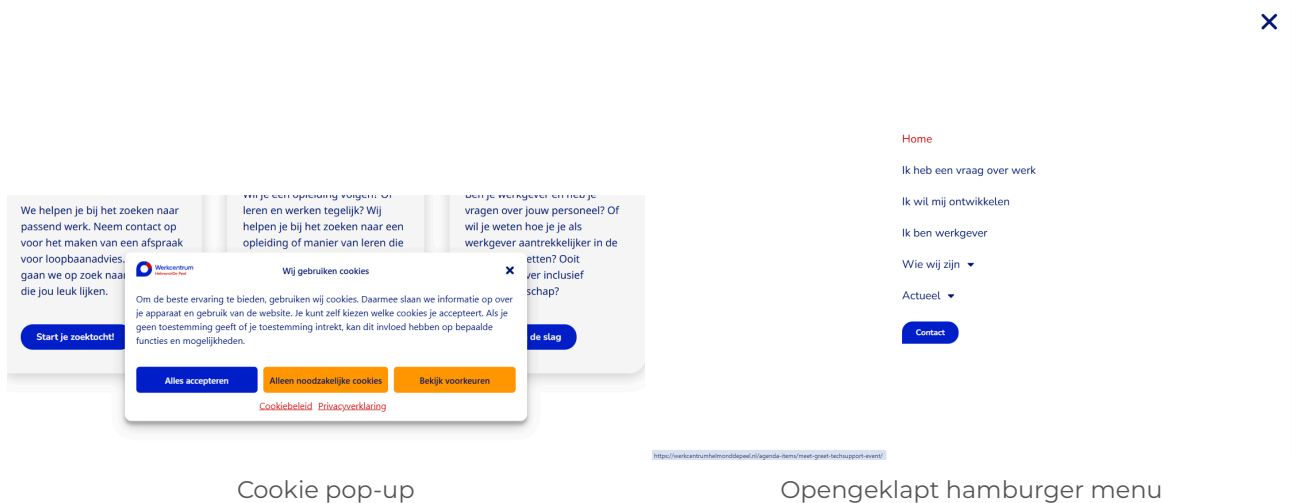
We helpen je bij het zoeken naar passend werk. Neem contact op voor het maken van een afspraak voor loopbaanadvies. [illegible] gaan we op zoek naar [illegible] die jou leuk lijken.

Start je zoektocht!

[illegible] je een opleiding volgen? Of leren en werken tegelijk? Wij helpen je bij het zoeken naar een opleiding of manier van leren die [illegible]

Ben je werkgever en heb je vragen over jouw personeel? Of wil je weten hoe je je als werkgever aantrekkelijker in de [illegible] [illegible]etten? Ooit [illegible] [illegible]ver inclusief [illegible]schap?

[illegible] de slag

Werkcentrum Helmond-De Peel

Wij gebruiken cookies

Om de beste ervaring te bieden, gebruiken wij cookies. Daarmee slaan we informatie op over je apparaat en gebruik van de website. Je kunt zelf kiezen welke cookies je accepteert. Als je geen toestemming geeft of je toestemming intrekt, kan dit invloed hebben op bepaalde functies en mogelijkheden.

Alles accepteren

Alleen noodzakelijke cookies

Bekijk voorkeuren

Cookiebeleid Privacyverklaring

Home

Ik heb een vraag over werk

Ik wil mij ontwikkelen

Ik ben werkgever

Wie wij zijn

Actueel

Contact

https://werkcentrumhelmonddepeel.nl/agenda-items/meet-greet-techsupport-event/

Cookie pop-up

Opengeklapt hamburger menu